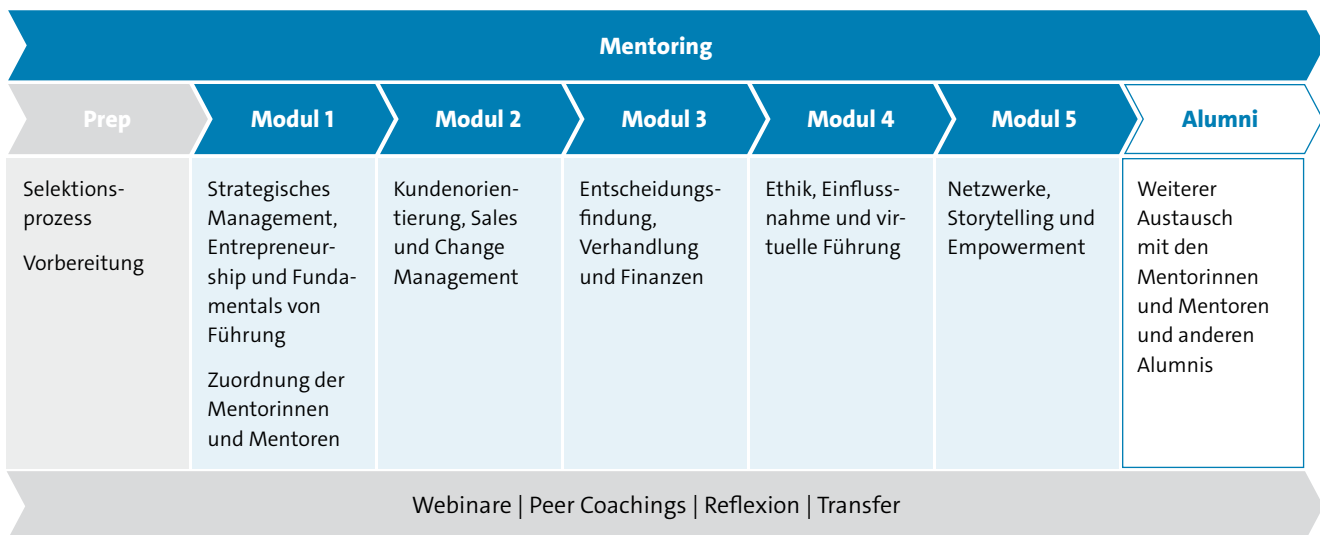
Mentoring

| Prep | Modul 1 | Modul 2 | Modul 3 | Modul 4 | Modul 5 | Alumni |
|---|---|---|---|---|---|---|
| Selektionsprozess<br>Vorbereitung | Strategisches Management, Entrepreneurship und Fundamentals von Führung<br>Zuordnung der Mentorinnen und Mentoren | Kundenorientierung, Sales und Change Management | Entscheidungsfindung, Verhandlung und Finanzen | Ethik, Einflussnahme und virtuelle Führung | Netzwerke, Storytelling und Empowerment | Weiterer Austausch mit den Mentorinnen und Mentoren und anderen Alumnis |

Webinare | Peer Coachings | Reflexion | Transfer